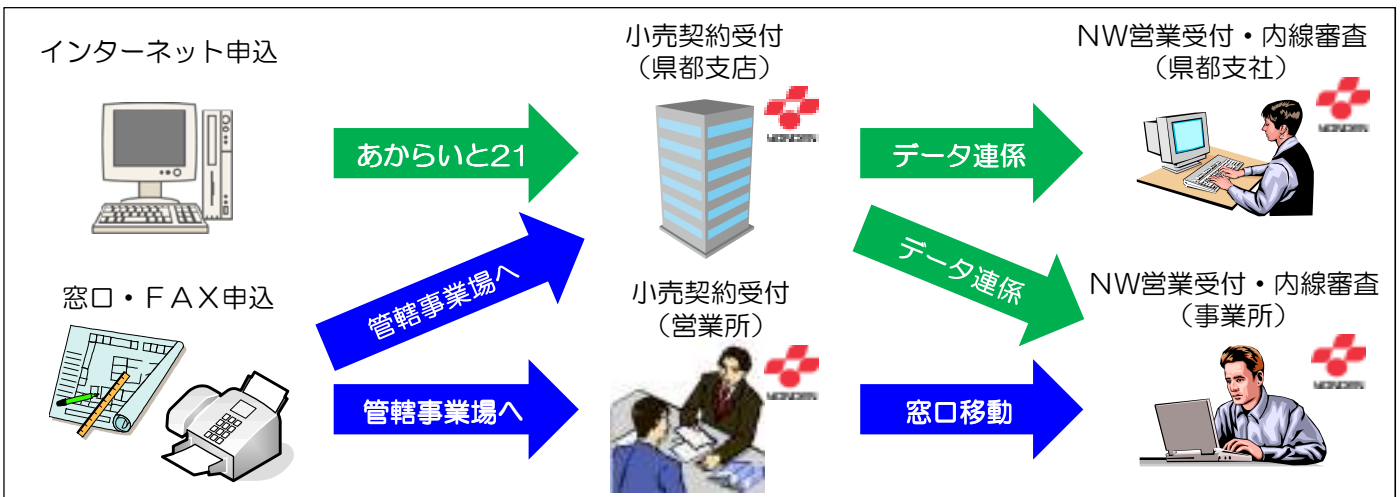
インターネット申込

窓口・ＦＡＸ申込

あからいと21

管轄事業場へ

管轄事業場へ

小売契約受付
（県都支店）

小売契約受付
（営業所）

データ連係

データ連係

窓口移動

NW営業受付・内線審査
（県都支社）

NW営業受付・内線審査
（事業所）